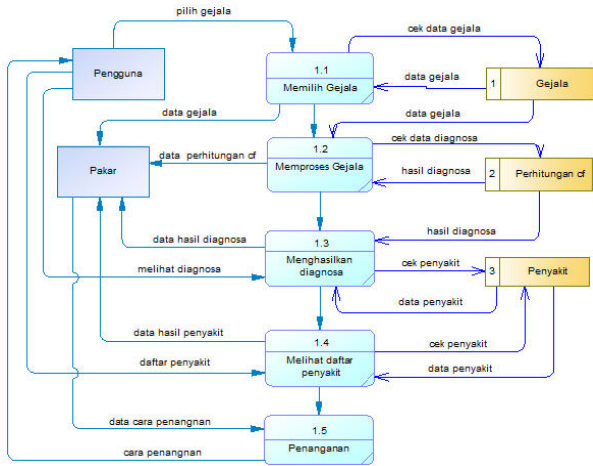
pilih gejala

Pengguna

1.1
Memilih Gejala

cek data gejala

data gejala

1 Gejala

data gejala

data gejala

Pakar

data perhitungan cf

1.2
Memproses Gejala

cek data diagnosa

hasil diagnosa

2 Perhitungan cf

hasil diagnosa

data hasil diagnosa

1.3
Menghasilkan diagnosa

melihat diagnosa

cek penyakit

3 Penyakit

data penyakit

data hasil penyakit

1.4
Melihat daftar penyakit

cek penyakit

daftar penyakit

data penyakit

data cara penangnan

1.5
Penanganan

cara penangnan